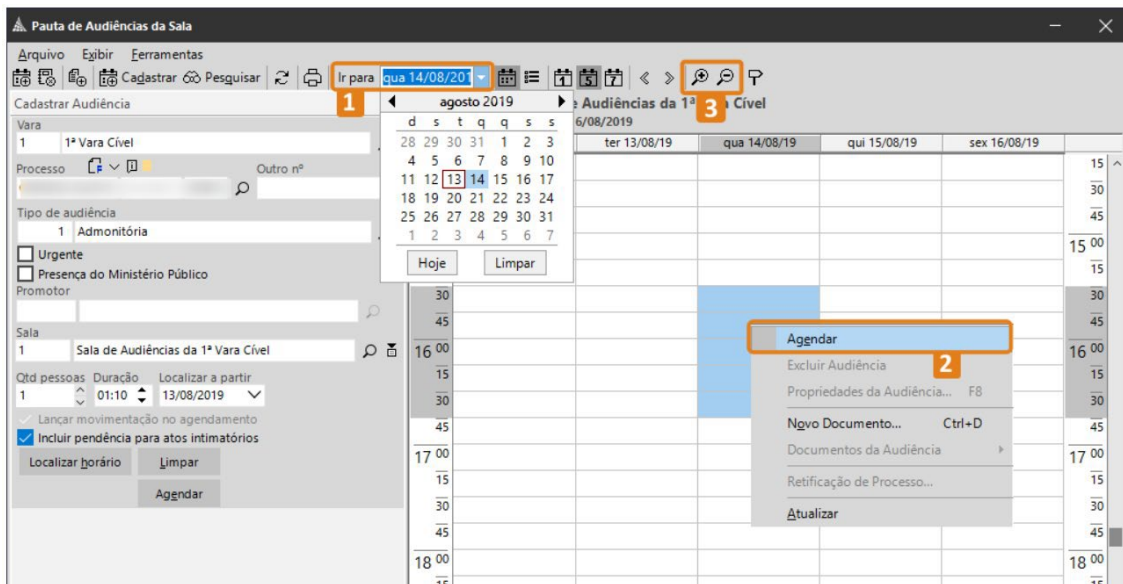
Pauta de Audiências da Sala

Arquivo Exibir Ferramentas

Cadastrar Pesquisar Ir para qua 14/08/201

Cadastrar Audiência

Vara
1 1ª Vara Cível

Processo Outro nº

Tipo de audiência
1 Admonitória

Urgente
Presença do Ministério Público
Promotor

Sala
1 Sala de Audiências da 1ª Vara Cível

Qtd pessoas Duração Localizar a partir
1 01:10 13/08/2019

Lançar movimentação no agendamento
Incluir pendência para atos intimatórios

Localizar horário Limpar
Agendar

agosto 2019
| d | s | t | q | q | s | s |
|---|---|---|---|---|---|---|
| 28 | 29 | 30 | 31 | 1 | 2 | 3 |
| 4 | 5 | 6 | 7 | 8 | 9 | 10 |
| 11 | 12 | 13 | 14 | 15 | 16 | 17 |
| 18 | 19 | 20 | 21 | 22 | 23 | 24 |
| 25 | 26 | 27 | 28 | 29 | 30 | 31 |
| 1 | 2 | 3 | 4 | 5 | 6 | 7 |

Hoje Limpar

1 2 3

e Audiências da 1ª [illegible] Cível
6/08/2019

ter 13/08/19 qua 14/08/19 qui 15/08/19 sex 16/08/19

15 30 45 15 00 15 30 45 16 00 15 30 45 17 00 15 30 45 18 00 15

Agendar
Excluir Audiência
Propriedades da Audiência... F8
Novo Documento... Ctrl+D
Documentos da Audiência
Retificação de Processo...
Atualizar